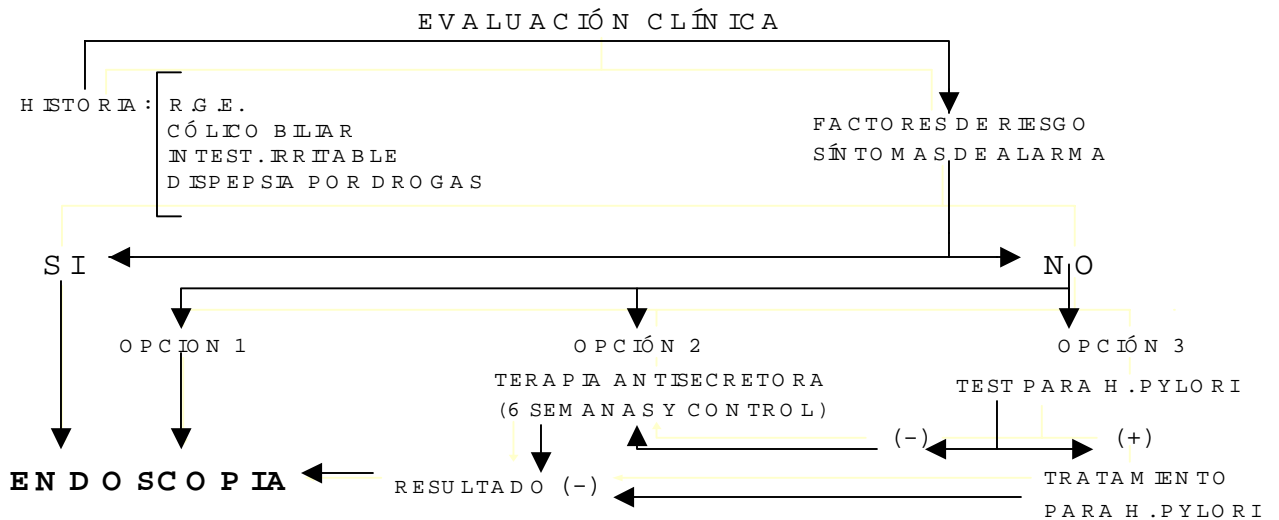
EVALUACIÓN CLÍNICA

HISTORIA: R.G.E.
CÓLICO BILIAR
INTEST. IRRITABLE
DISPEPSIA POR DROGAS

FACTORES DE RIESGO
SÍNTOMAS DE ALARMA

SI

NO

OPCION 1

OPCIÓN 2

OPCIÓN 3

TERAPIA ANTISECRETORA
(6 SEMANAS Y CONTROL)

TEST PARA H. PYLORI

(-)

(+)

ENDOSCOPIA

RESULTADO (-)

TRATAMIENTO
PARA H. PYLORI